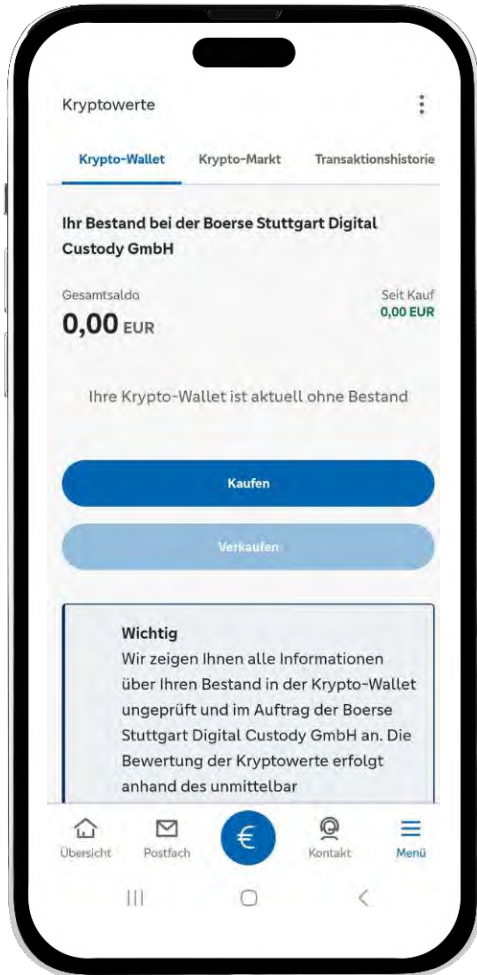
Kryptowerte

Krypto-Wallet Krypto-Markt Transaktionshistorie

Ihr Bestand bei der Boerse Stuttgart Digital Custody GmbH

Gesamtsaldo
0,00 EUR

Seit Kauf
0,00 EUR

Ihre Krypto-Wallet ist aktuell ohne Bestand

Kaufen

Verkaufen

Wichtig
Wir zeigen Ihnen alle Informationen über Ihren Bestand in der Krypto-Wallet ungeprüft und im Auftrag der Boerse Stuttgart Digital Custody GmbH an. Die Bewertung der Kryptowerte erfolgt anhand des unmittelbar

Übersicht Postfach € Kontakt Menü